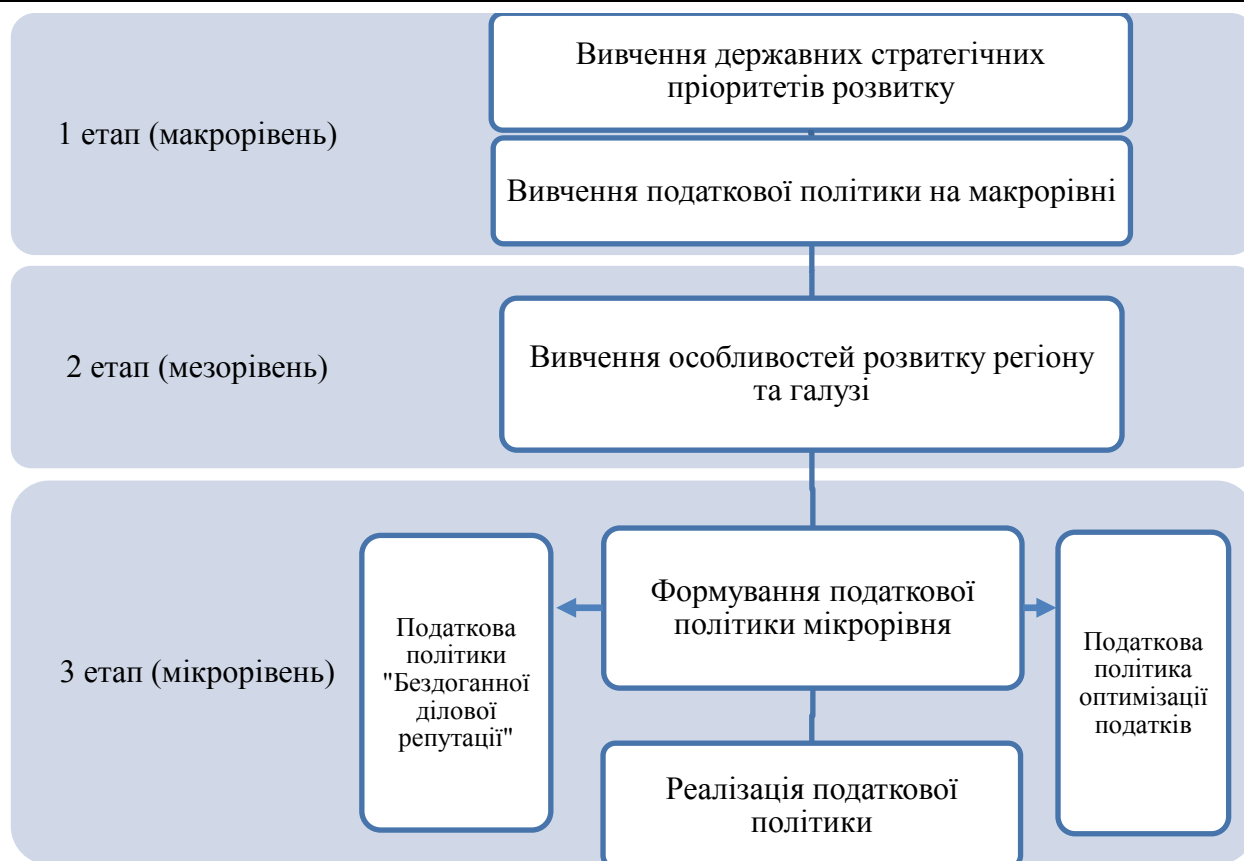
1 етап (макрорівень)

Вивчення державних стратегічних пріоритетів розвитку

Вивчення податкової політики на макрорівні

2 етап (мезорівень)

Вивчення особливостей розвитку регіону та галузі

3 етап (мікрорівень)

Податкова політики "Бездоганної ділової репутації"

Формування податкової політики мікрорівня

Податкова політика оптимізації податків

Реалізація податкової політики